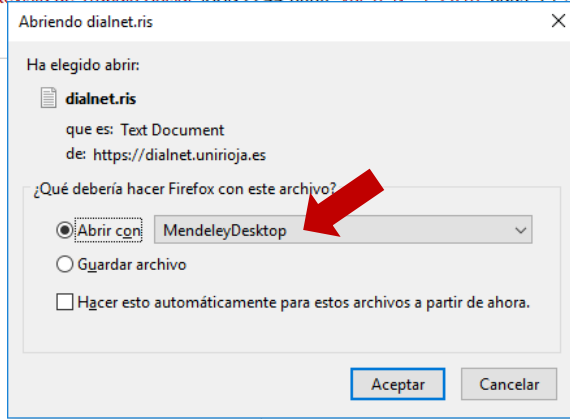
Abriendo dialnet.ris

Ha elegido abrir:

dialnet.ris

que es: Text Document

de: https://dialnet.unirioja.es

¿Qué debería hacer Firefox con este archivo?

Abrir con MendeleyDesktop

Guardar archivo

Hacer esto automáticamente para estos archivos a partir de ahora.

Aceptar Cancelar